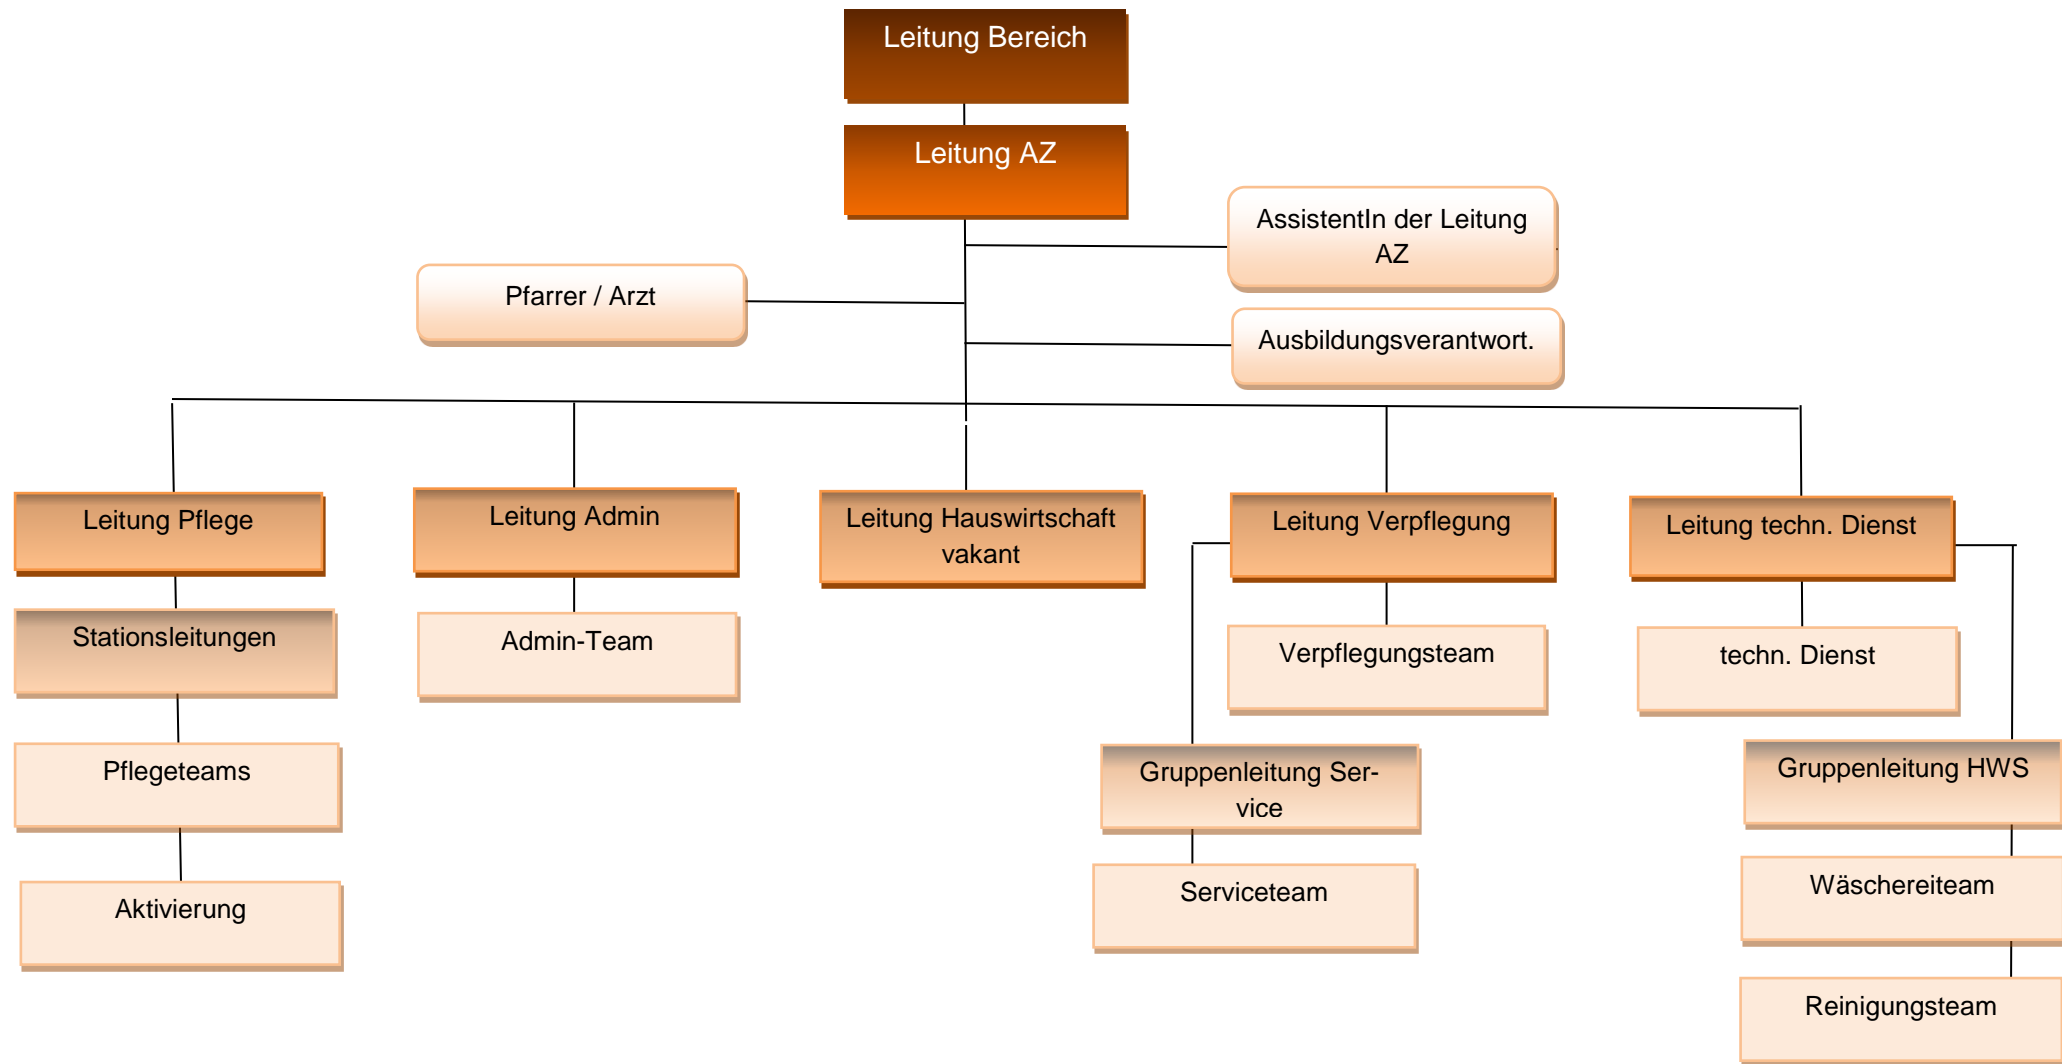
Leitung Bereich

Leitung AZ

AssistentIn der Leitung AZ

Pfarrer / Arzt

Ausbildungsverantwort.

Leitung Pflege

Leitung Admin

Leitung Hauswirtschaft vakant

Leitung Verpflegung

Leitung techn. Dienst

Stationsleitungen

Admin-Team

Verpflegungsteam

techn. Dienst

Pflegeteams

Gruppenleitung Service

Gruppenleitung HWS

Aktivierung

Serviceteam

Wäschereiteam

Reinigungsteam